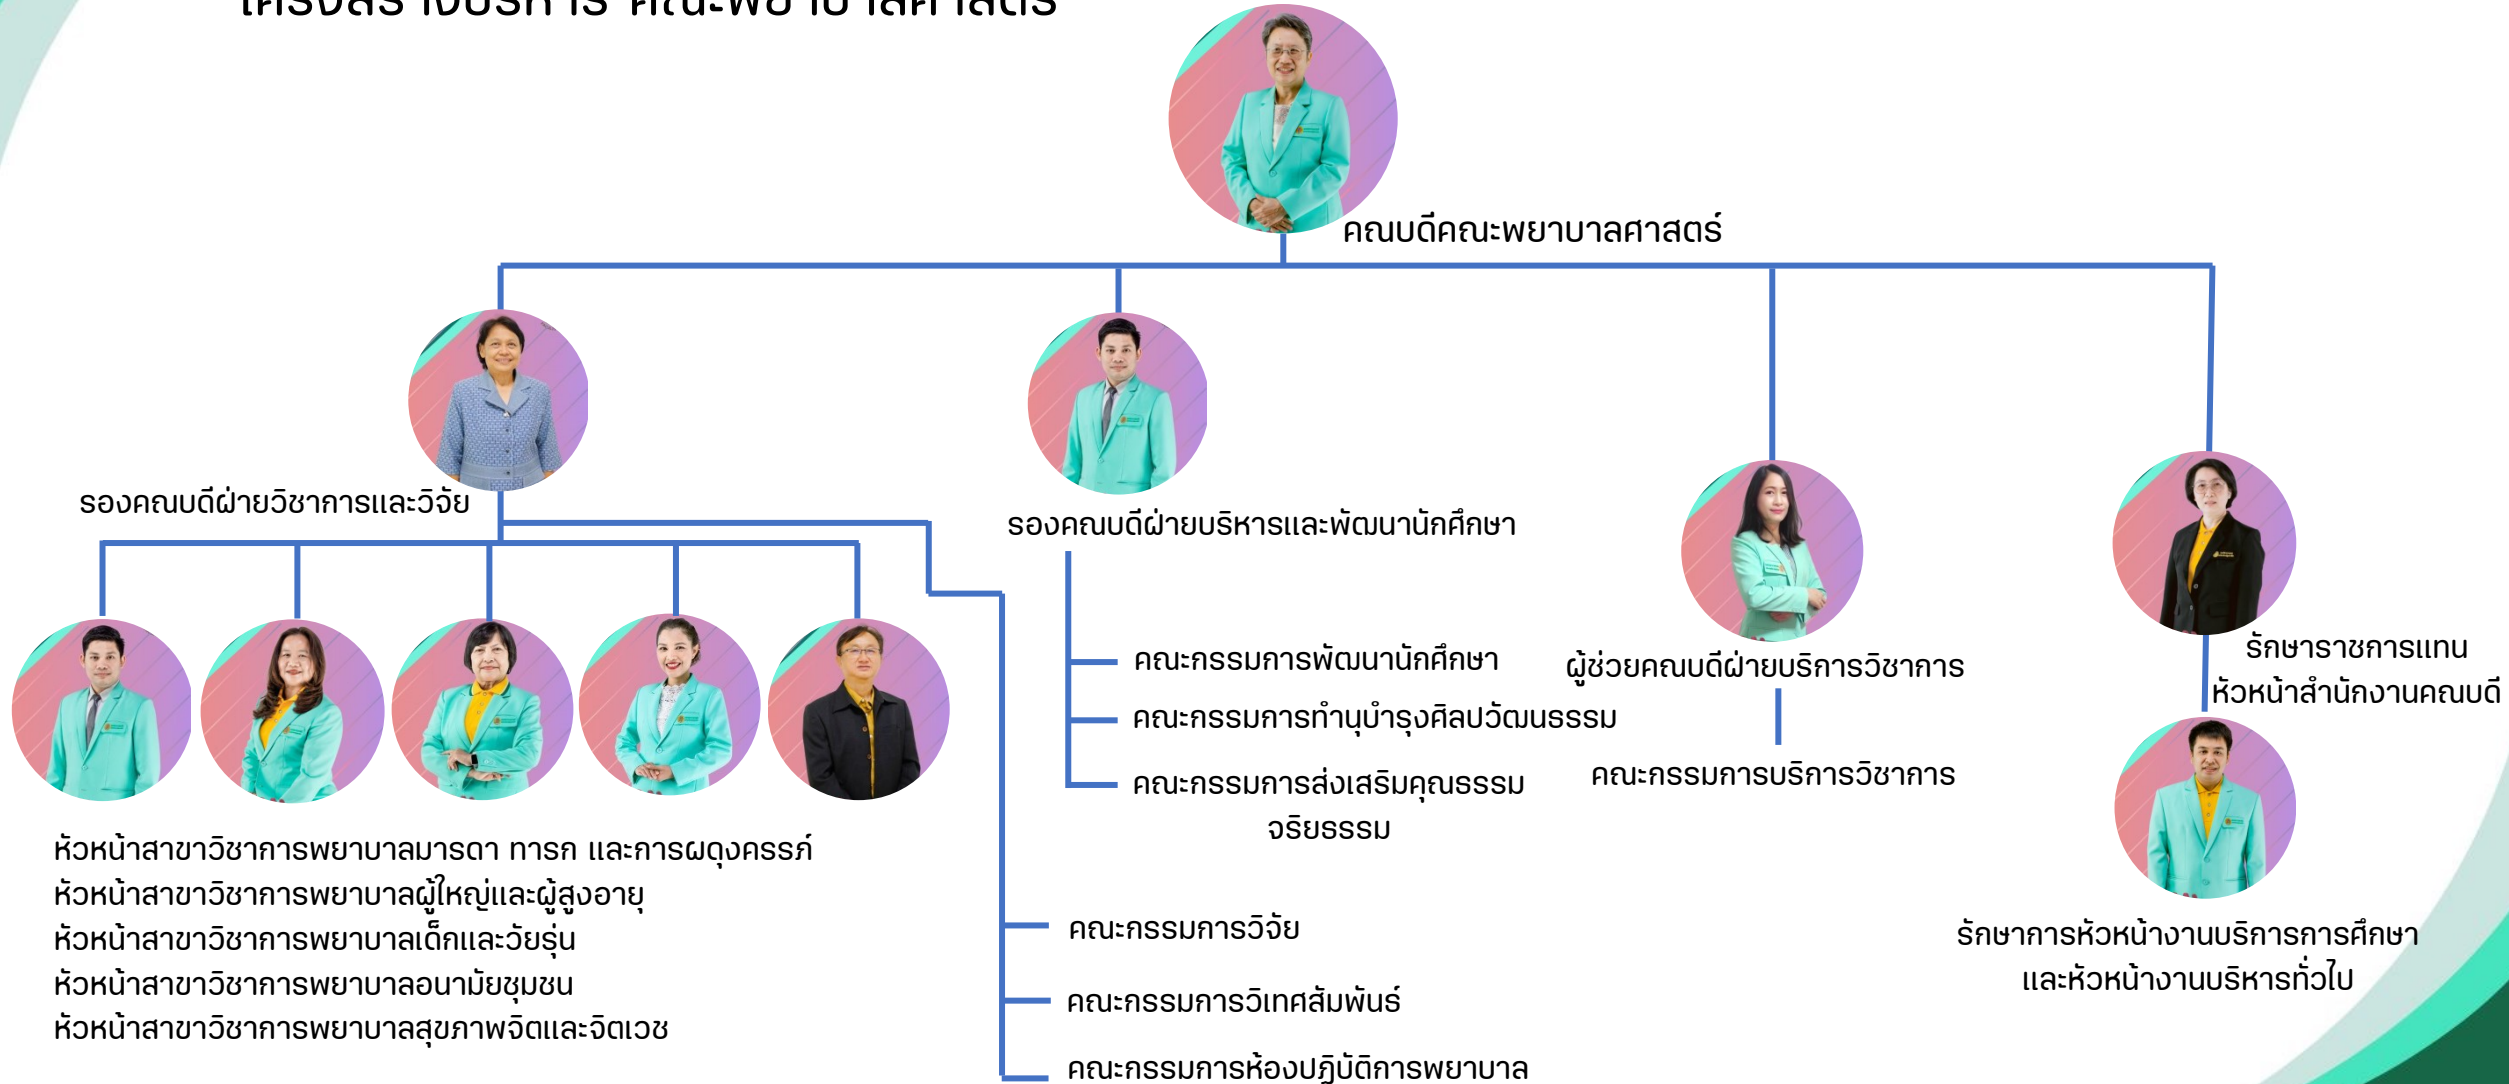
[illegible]

คณบดีคณะพยาบาลศาสตร์

รองคณบดีฝ่ายวิชาการและวิจัย

รองคณบดีฝ่ายบริหารและพัฒนานักศึกษา

ผู้ช่วยคณบดีฝ่ายบริการวิชาการ

รักษาราชการแทน
หัวหน้าสำนักงานคณบดี

คณะกรรมการพัฒนานักศึกษา
คณะกรรมการทำนุบำรุงศิลปวัฒนธรรม
คณะกรรมการส่งเสริมคุณธรรมจริยธรรม

คณะกรรมการบริการวิชาการ

หัวหน้าสาขาวิชาการพยาบาลมารดา ทารก และการผดุงครรภ์
หัวหน้าสาขาวิชาการพยาบาลผู้ใหญ่และผู้สูงอายุ
หัวหน้าสาขาวิชาการพยาบาลเด็กและวัยรุ่น
หัวหน้าสาขาวิชาการพยาบาลอนามัยชุมชน
หัวหน้าสาขาวิชาการพยาบาลสุขภาพจิตและจิตเวช

คณะกรรมการวิจัย
คณะกรรมการวิเทศสัมพันธ์
คณะกรรมการห้องปฏิบัติการพยาบาล

รักษาการหัวหน้างานบริการการศึกษา
และหัวหน้างานบริหารทั่วไป